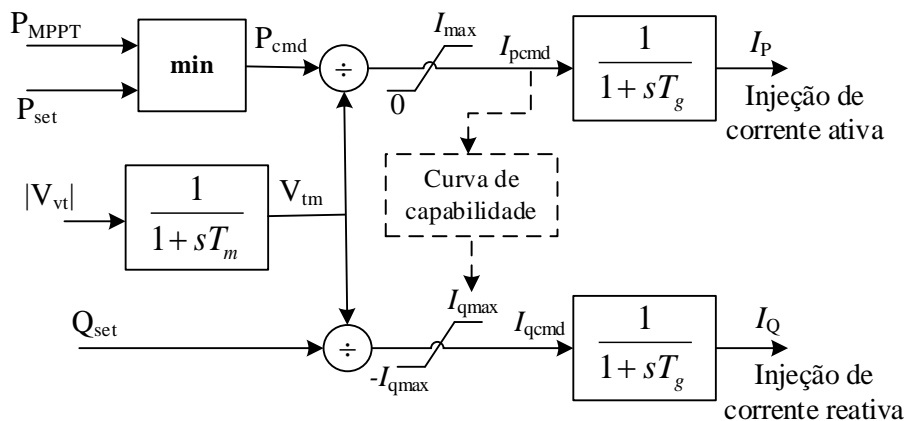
$P_{MPPT}$

$P_{set}$

min

$P_{cmd}$

÷

$I_{max}$

0

$I_{pcmd}$

$\frac{1}{1+sT_g}$

$I_P$

Injeção de corrente ativa

$|V_{vt}|$

$\frac{1}{1+sT_m}$

$V_{tm}$

Curva de capabilidade

$Q_{set}$

÷

$I_{qmax}$

$-I_{qmax}$

$I_{qcmd}$

$\frac{1}{1+sT_g}$

$I_Q$

Injeção de corrente reativa